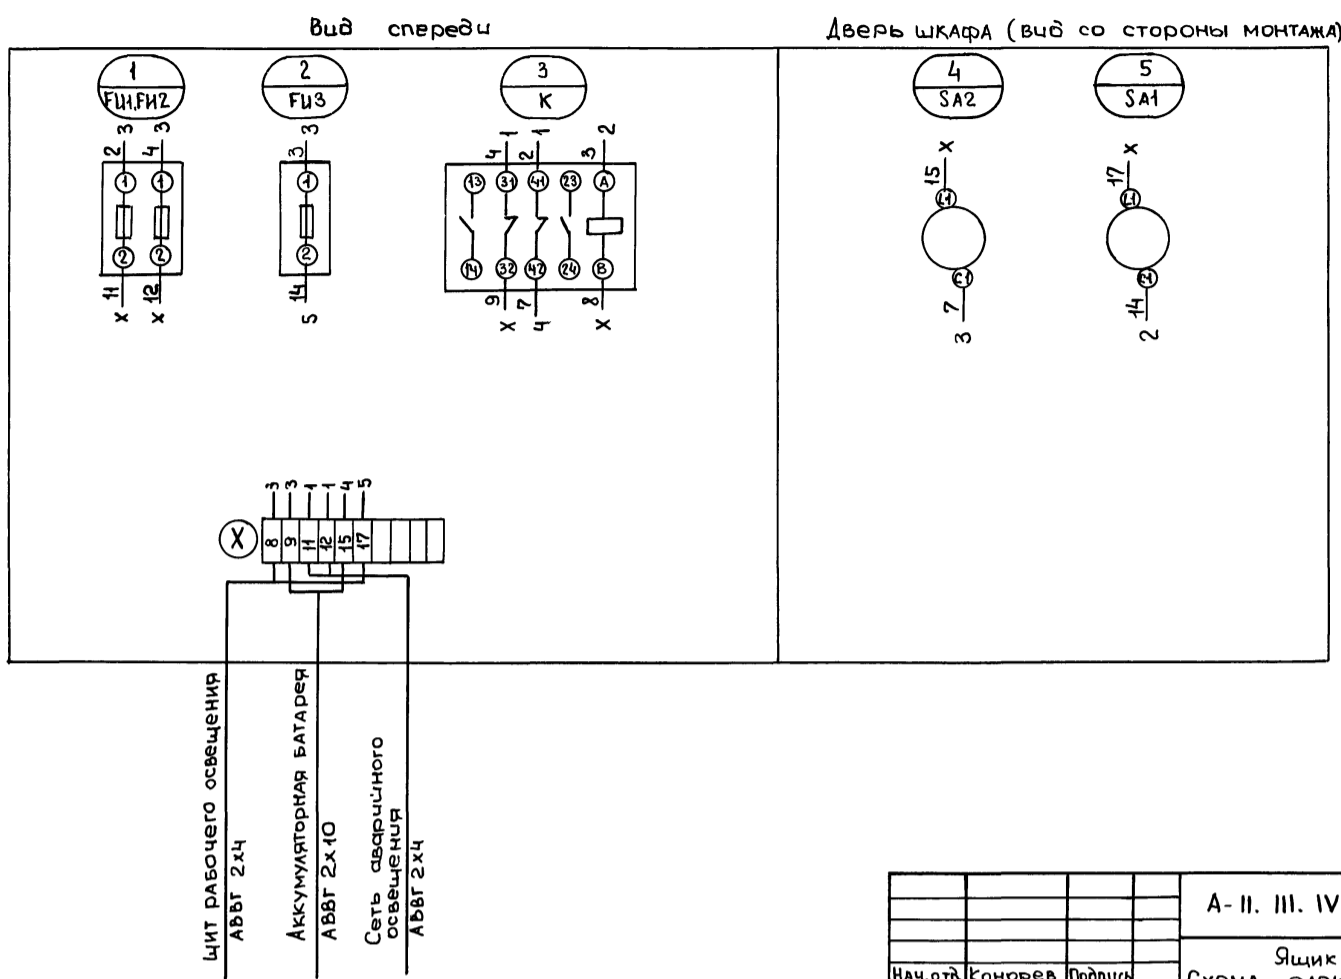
Вид спереди

Дверь шкафа (вид со стороны монтажа)

1
FU1,FU2
2 3 4 3
1 1
2 2
x 11 x 12

2
FU3
3 3
1
2
14
5

3
K
4 1 2 1 3 2
13 31 41 23 A
14 32 42 24 B
9 7 8
x 4 x

4
SA2
15 x
11
C1
7
3

5
SA1
17 x
11
14
14
2

3 3 1 1 4 5
X
8 9 11 12 15 17

Щит рабочего освещения
АВВГ 2x4

Аккумуляторная батарея
АВВГ 2x10

Сеть аварийного освещения
АВВГ 2x4

| | | | | A- II. III. IV |
|---|---|---|---|---|
| | | | | |
| | | | | Ящик |
| Нач.отд | Конорев | Подпись | | Схема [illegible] |